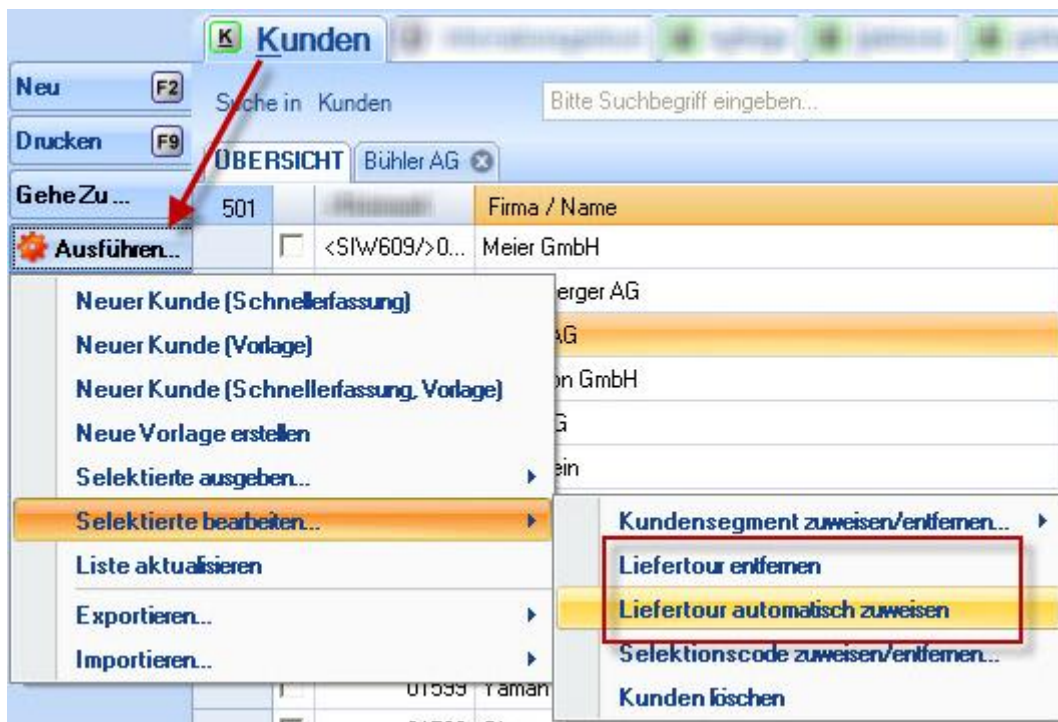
K Kunden

Neu F2
Drucken F9
Gehe Zu ...
Ausführen...

Suche in Kunden
Bitte Suchbegriff eingeben...

ÜBERSICHT
Bühler AG

501
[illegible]
Firma / Name
<SIW609/>0...
Meier GmbH
erger AG
AG
on GmbH
G
ein
01599
Yaman

Neuer Kunde (Schnellerfassung)
Neuer Kunde (Vorlage)
Neuer Kunde (Schnellerfassung, Vorlage)
Neue Vorlage erstellen
Selektierte ausgeben...
Selektierte bearbeiten...
Liste aktualisieren
Exportieren...
Importieren...

Kundensegment zuweisen/entfernen...
Liefertour entfernen
Liefertour automatisch zuweisen
Selektionscode zuweisen/entfernen...
Kunden löschen